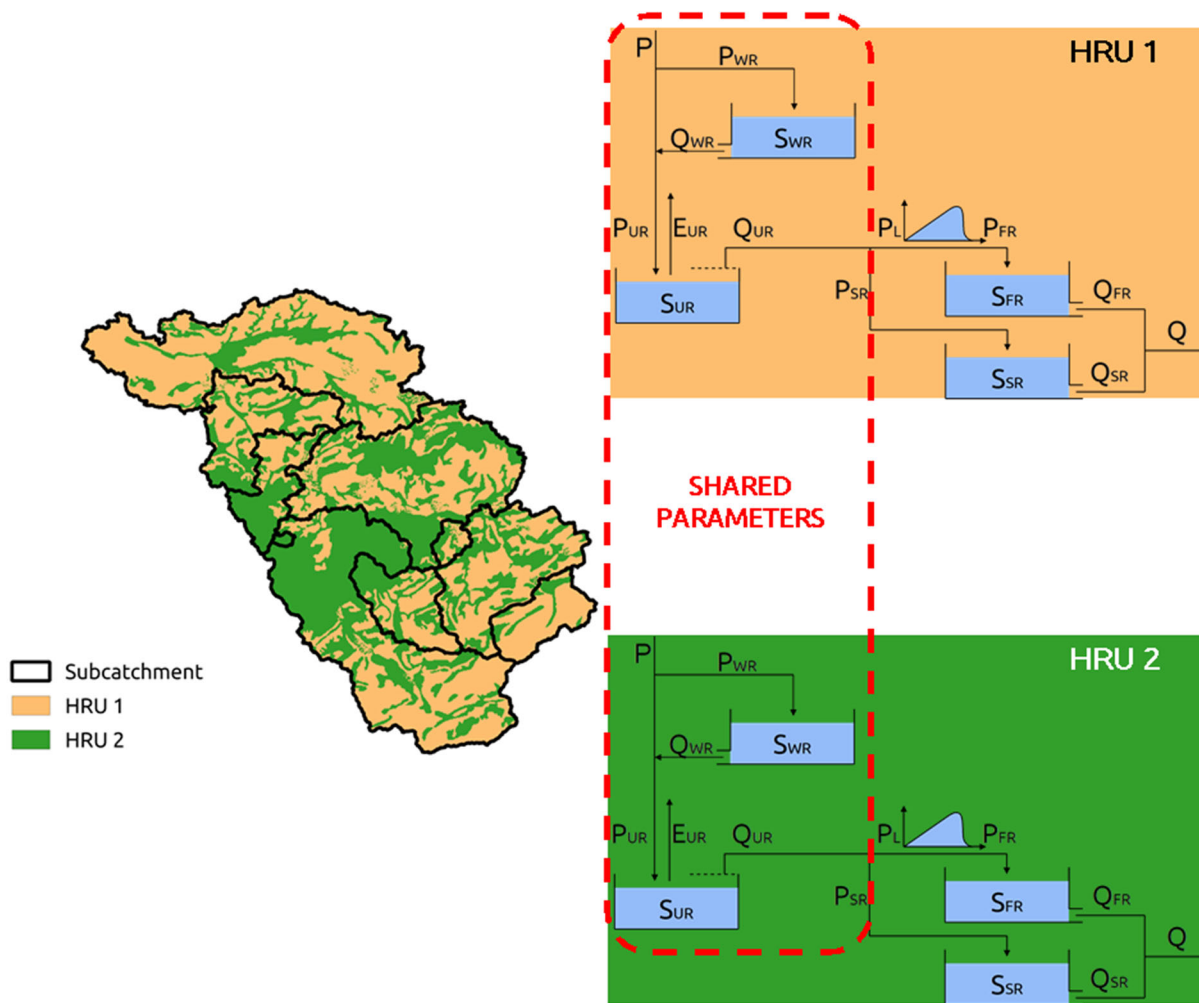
HRU 1

P
$P_{WR}$
$Q_{WR}$
$S_{WR}$
$P_{UR}$
$E_{UR}$
$Q_{UR}$
$S_{UR}$
$P_L$
$P_{FR}$
$P_{SR}$
$S_{FR}$
$Q_{FR}$
Q
$S_{SR}$
$Q_{SR}$

SHARED PARAMETERS

Subcatchment
HRU 1
HRU 2

HRU 2

P
$P_{WR}$
$Q_{WR}$
$S_{WR}$
$P_{UR}$
$E_{UR}$
$Q_{UR}$
$S_{UR}$
$P_L$
$P_{FR}$
$P_{SR}$
$S_{FR}$
$Q_{FR}$
Q
$S_{SR}$
$Q_{SR}$